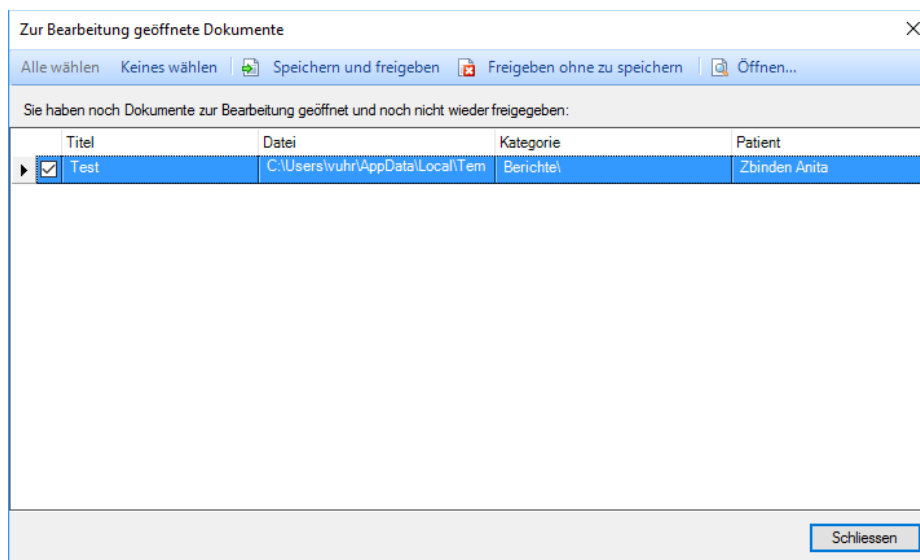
Zur Bearbeitung geöffnete Dokumente

Alle wählen Keines wählen Speichern und freigeben Freigeben ohne zu speichern Öffnen...

Sie haben noch Dokumente zur Bearbeitung geöffnet und noch nicht wieder freigegeben:

| | Titel | Datei | Kategorie | Patient |
|---|---|---|---|---|
| ☑ | Test | C:\Users\vuhr\AppData\Local\Tem | Berichte\ | Zbinden Anita |

Schliessen